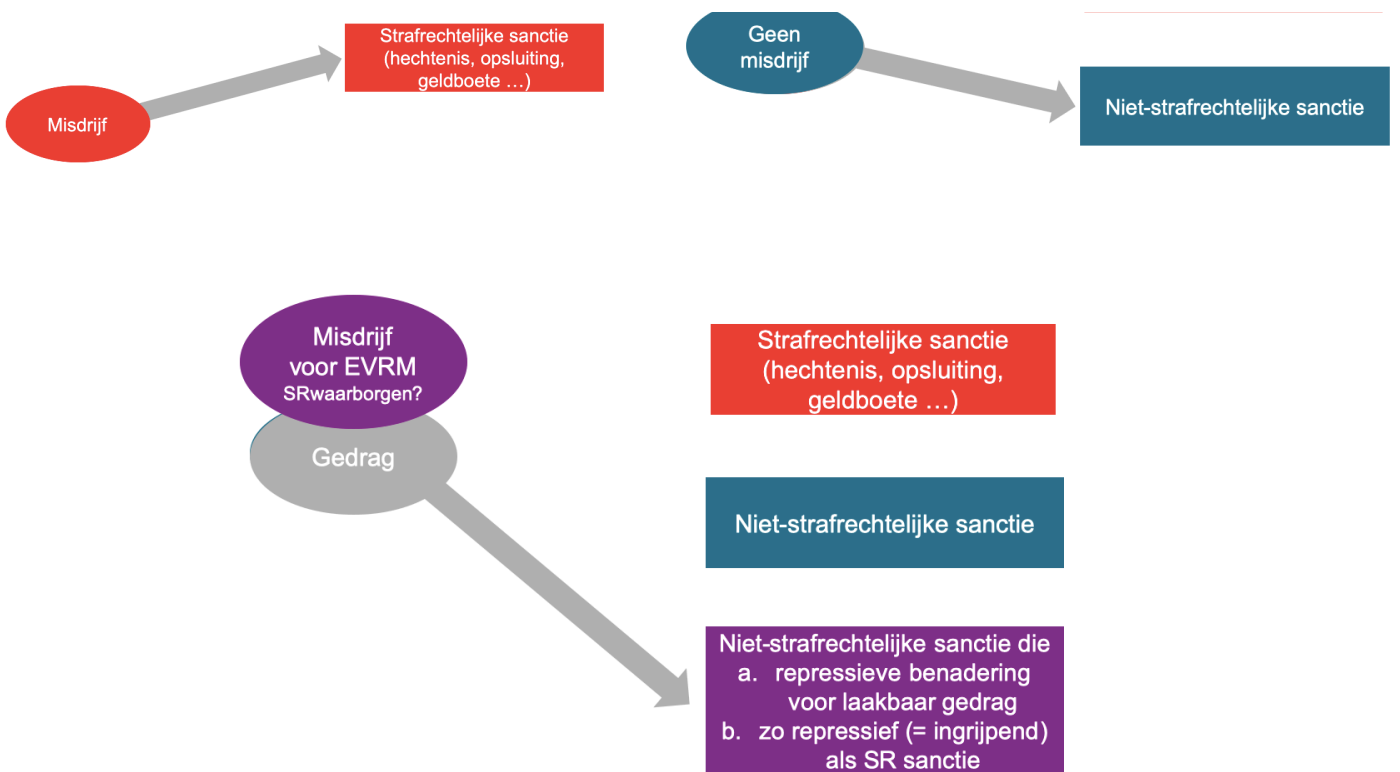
Strafrechtelijke sanctie (hechtenis, opsluiting, geldboete …)

Misdrijf

Geen misdrijf

Niet-strafrechtelijke sanctie

Misdrijf voor EVRM SRwaarborgen?

Gedrag

Strafrechtelijke sanctie (hechtenis, opsluiting, geldboete …)

Niet-strafrechtelijke sanctie

Niet-strafrechtelijke sanctie die
a. repressieve benadering voor laakbaar gedrag
b. zo repressief (= ingrijpend) als SR sanctie